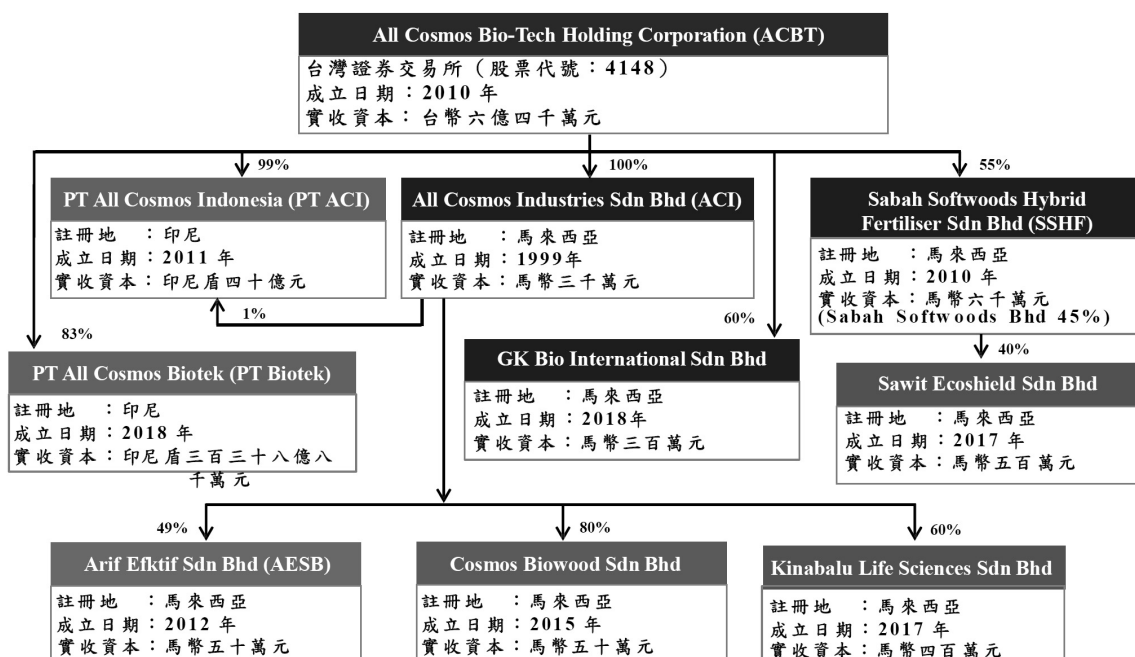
All Cosmos Bio-Tech Holding Corporation (ACBT)
台灣證券交易所（股票代號：4148）
成立日期：2010 年
實收資本：台幣六億四千萬元

99%
PT All Cosmos Indonesia (PT ACI)
註冊地　：印尼
成立日期：2011 年
實收資本：印尼盾四十億元

100%
All Cosmos Industries Sdn Bhd (ACI)
註冊地　：馬來西亞
成立日期：1999年
實收資本：馬幣三千萬元

55%
Sabah Softwoods Hybrid Fertiliser Sdn Bhd (SSHF)
註冊地　：馬來西亞
成立日期：2010 年
實收資本：馬幣六千萬元
(Sabah Softwoods Bhd 45%)

1%

83%
PT All Cosmos Biotek (PT Biotek)
註冊地　：印尼
成立日期：2018 年
實收資本：印尼盾三百三十八億八千萬元

60%
GK Bio International Sdn Bhd
註冊地　：馬來西亞
成立日期：2018年
實收資本：馬幣三百萬元

40%
Sawit Ecoshield Sdn Bhd
註冊地　：馬來西亞
成立日期：2017 年
實收資本：馬幣五百萬元

49%
Arif Efktif Sdn Bhd (AESB)
註冊地　：馬來西亞
成立日期：2012 年
實收資本：馬幣五十萬元

80%
Cosmos Biowood Sdn Bhd
註冊地　：馬來西亞
成立日期：2015 年
實收資本：馬幣五十萬元

60%
Kinabalu Life Sciences Sdn Bhd
註冊地　：馬來西亞
成立日期：2017 年
實收資本：馬幣四百萬元